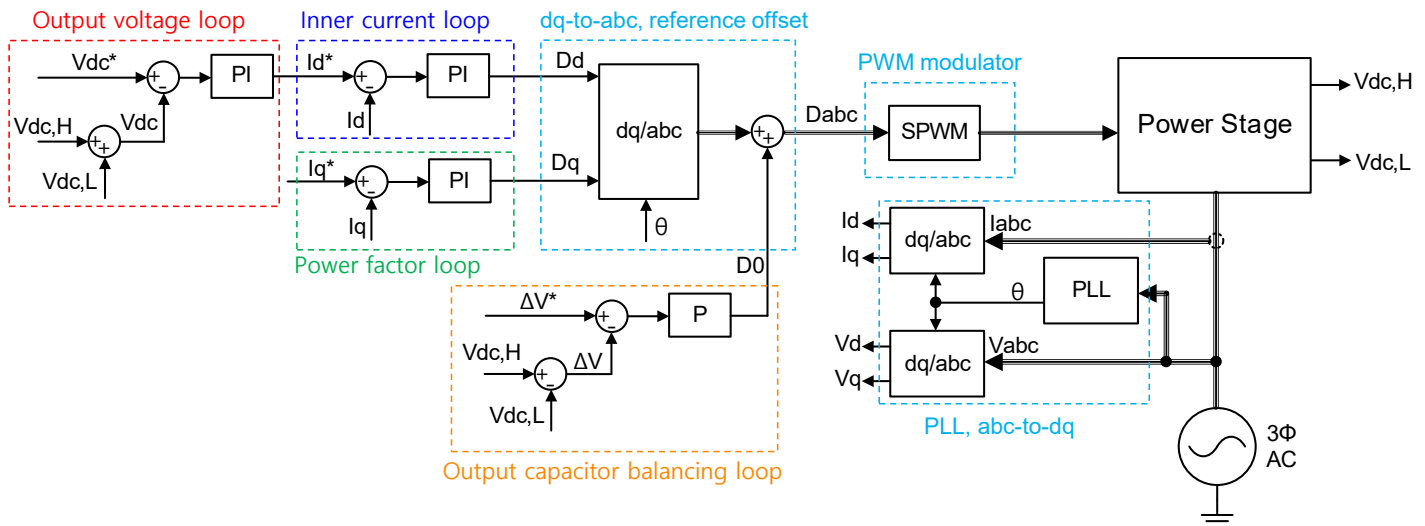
Output voltage loop

Vdc*

+ −

PI

Vdc,H

+ +

Vdc

Vdc,L

Inner current loop

Id*

+ −

PI

Id

Iq*

+ −

PI

Iq

Power factor loop

dq-to-abc, reference offset

Dd

Dq

dq/abc

θ

+ +

Dabc

D0

PWM modulator

SPWM

Power Stage

Vdc,H

Vdc,L

ΔV*

+ −

P

Vdc,H

+ −

ΔV

Vdc,L

Output capacitor balancing loop

Id

Iq

dq/abc

Iabc

θ

PLL

Vd

Vq

dq/abc

Vabc

PLL, abc-to-dq

3Φ AC